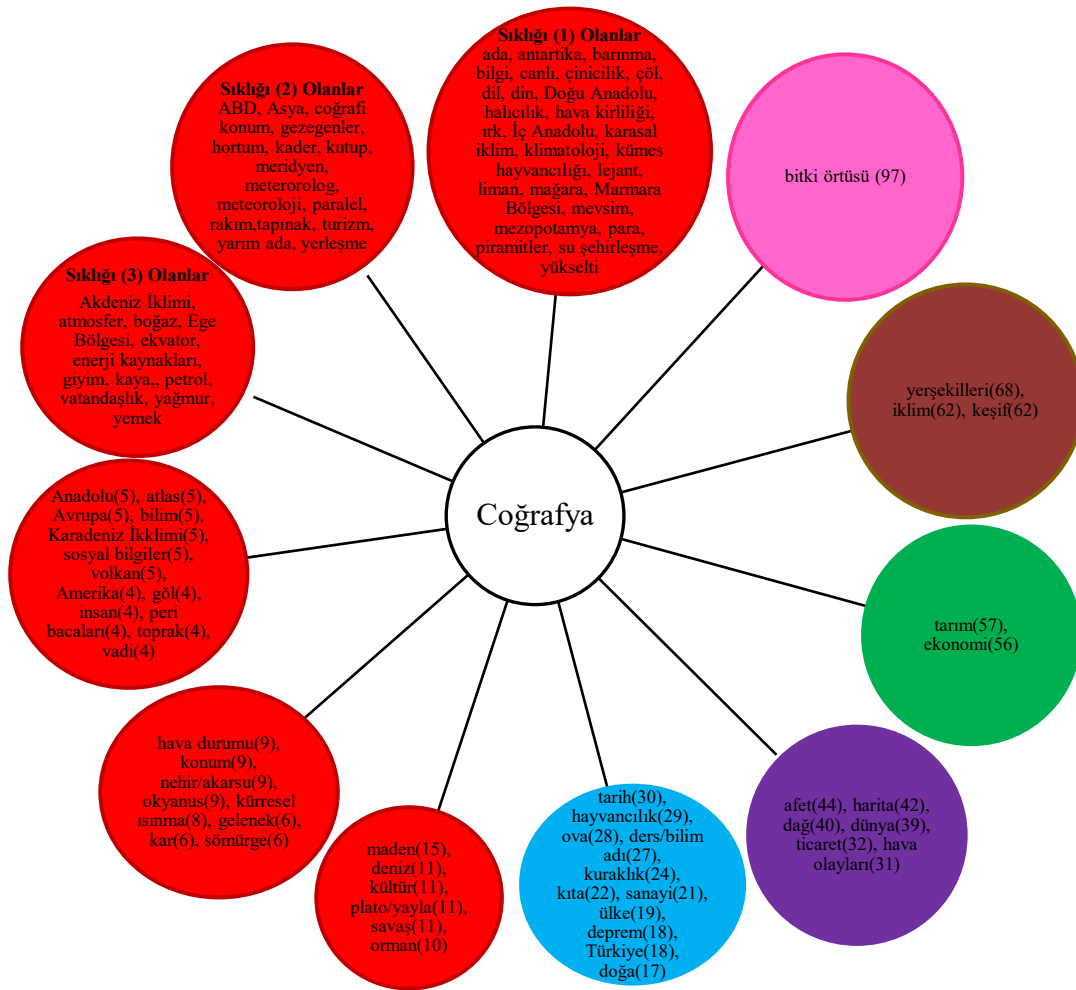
Sıklığı (1) Olanlar
ada, antartika, barınma, bilgi, canlı, çinicilik, çöl, dil, din, Doğu Anadolu, halıcılık, hava kirliliği, ırk, İç Anadolu, karasal iklim, klimatoloji, kümes hayvancılığı, lejant, liman, mağara, Marmara Bölgesi, mevsim, mezopotamya, para, piramitler, su şehirleşme, yükselti

Sıklığı (2) Olanlar
ABD, Asya, coğrafi konum, gezegenler, hortum, kader, kutup, meridyen, meterorolog, meteoroloji, paralel, rakım,tapınak, turizm, yarım ada, yerleşme

bitki örtüsü (97)

Sıklığı (3) Olanlar
Akdeniz İklimi, atmosfer, boğaz, Ege Bölgesi, ekvator, enerji kaynakları, giyim, kaya,, petrol, vatandaşlık, yağmur, yemek

yerşekilleri(68), iklim(62), keşif(62)

Coğrafya

Anadolu(5), atlas(5), Avrupa(5), bilim(5), Karadeniz İkklimi(5), sosyal bilgiler(5), volkan(5), Amerika(4), göl(4), insan(4), peri bacaları(4), toprak(4), vadi(4)

tarım(57), ekonomi(56)

hava durumu(9), konum(9), nehir/akarsu(9), okyanus(9), küresel ısınma(8), gelenek(6), kar(6), sömürge(6)

afet(44), harita(42), dağ(40), dünya(39), ticaret(32), hava olayları(31)

maden(15), deniz(11), kültür(11), plato/yayla(11), savaş(11), orman(10)

tarih(30), hayvancılık(29), ova(28), ders/bilim adı(27), kuraklık(24), kıta(22), sanayi(21), ülke(19), deprem(18), Türkiye(18), doğa(17)